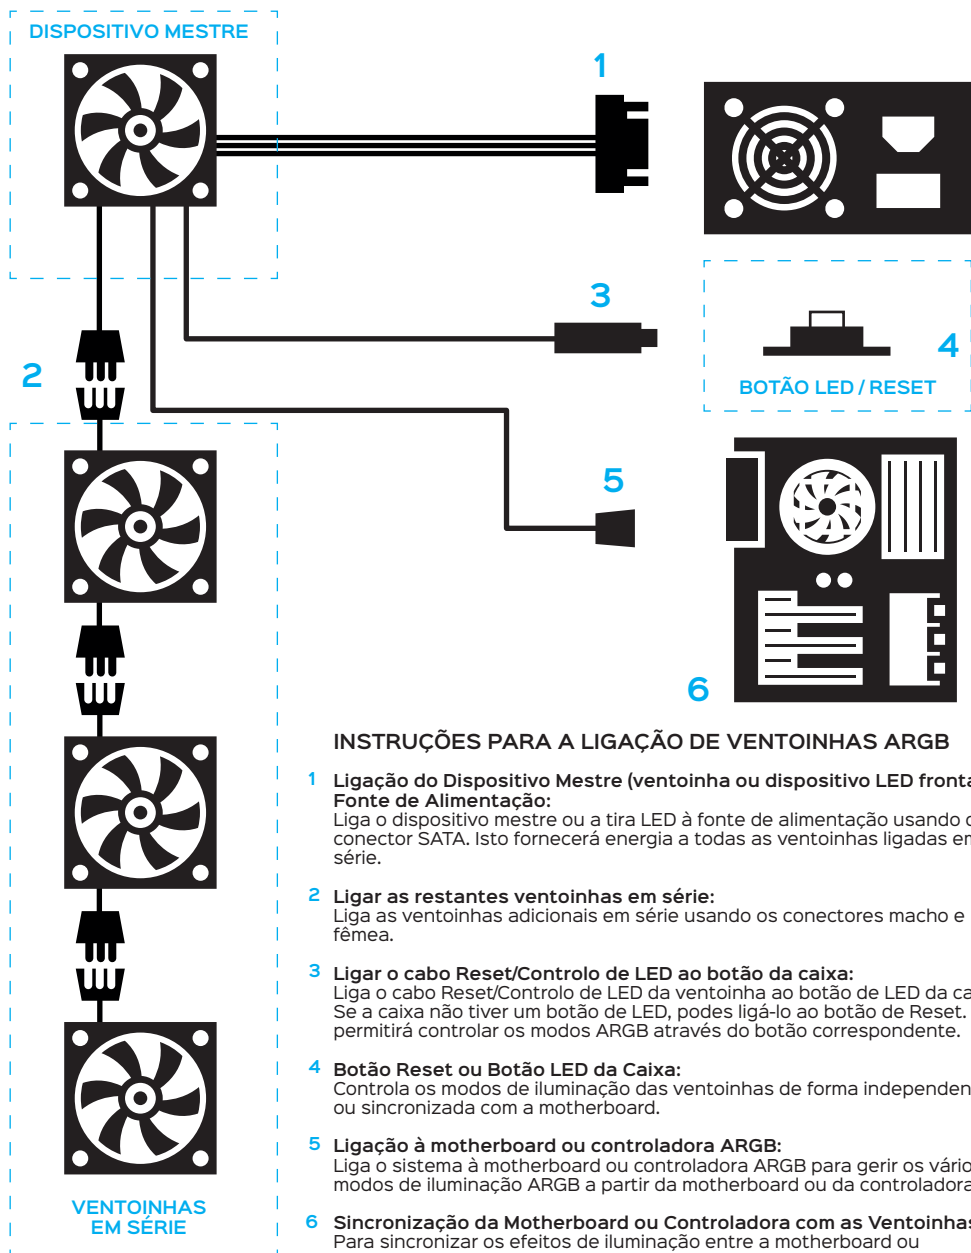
DISPOSITIVO MESTRE

1

3

4

BOTÃO LED / RESET

2

5

6

VENTOINHAS EM SÉRIE

INSTRUÇÕES PARA A LIGAÇÃO DE VENTOINHAS ARGB

1 Ligação do Dispositivo Mestre (ventoinha ou dispositivo LED fronta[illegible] Fonte de Alimentação:
Liga o dispositivo mestre ou a tira LED à fonte de alimentação usando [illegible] conector SATA. Isto fornecerá energia a todas as ventoinhas ligadas en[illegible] série.

2 Ligar as restantes ventoinhas em série:
Liga as ventoinhas adicionais em série usando os conectores macho e fêmea.

3 Ligar o cabo Reset/Controlo de LED ao botão da caixa:
Liga o cabo Reset/Controlo de LED da ventoinha ao botão de LED da ca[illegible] Se a caixa não tiver um botão de LED, podes ligá-lo ao botão de Reset. permitirá controlar os modos ARGB através do botão correspondente.

4 Botão Reset ou Botão LED da Caixa:
Controla os modos de iluminação das ventoinhas de forma independen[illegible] ou sincronizada com a motherboard.

5 Ligação à motherboard ou controladora ARGB:
Liga o sistema à motherboard ou controladora ARGB para gerir os vário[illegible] modos de iluminação ARGB a partir da motherboard ou da controladora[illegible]

6 Sincronização da Motherboard ou Controladora com as Ventoinhas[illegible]
Para sincronizar os efeitos de iluminação entre a motherboard ou